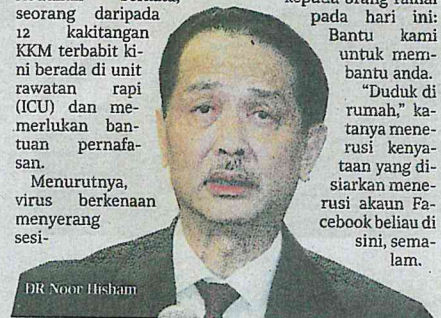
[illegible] seorang daripada 12 kakitangan KKM terbabit kini berada di unit rawatan rapi (ICU) dan memerlukan bantuan pernafasan.

Menurutnya, virus berkenaan menyerang sesi-

kepada orang ramai pada hari ini: Bantu kami untuk membantu anda.

"Duduk di rumah," katanya menerusi kenyataan yang disiarkan menerusi akaun Facebook beliau di sini, semalam.

DR Noor Hisham